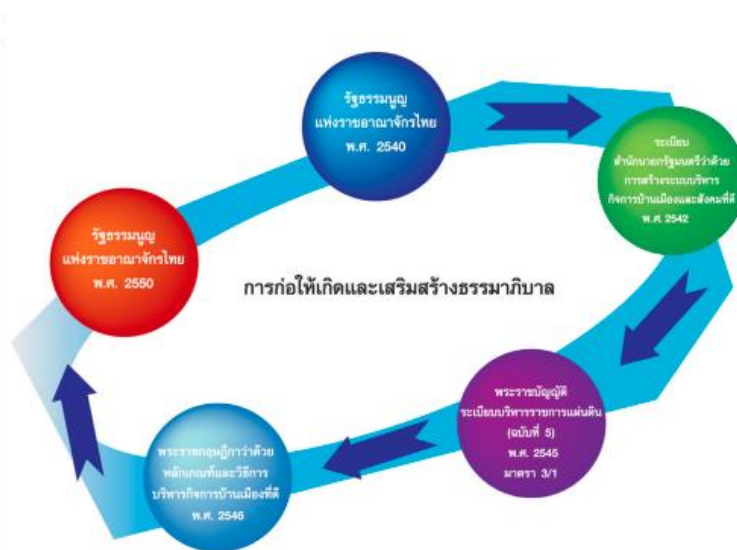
รัฐธรรมนูญ
แห่งราชอาณาจักรไทย
พ.ศ. 2540

ระเบียบ
สำนักนายกรัฐมนตรีว่าด้วย
การสร้างระบบบริหาร
กิจการบ้านเมืองและสังคมที่ดี
พ.ศ. 2542

พระราชบัญญัติ
ระเบียบบริหารราชการแผ่นดิน
(ฉบับที่ 5)
พ.ศ. 2545
มาตรา 3/1

พระราชกฤษฎีกาว่าด้วย
หลักเกณฑ์และวิธีการ
บริหารกิจการบ้านเมืองที่ดี
พ.ศ. 2546

รัฐธรรมนูญ
แห่งราชอาณาจักรไทย
พ.ศ. 2550

การก่อให้เกิดและเสริมสร้างธรรมาภิบาล